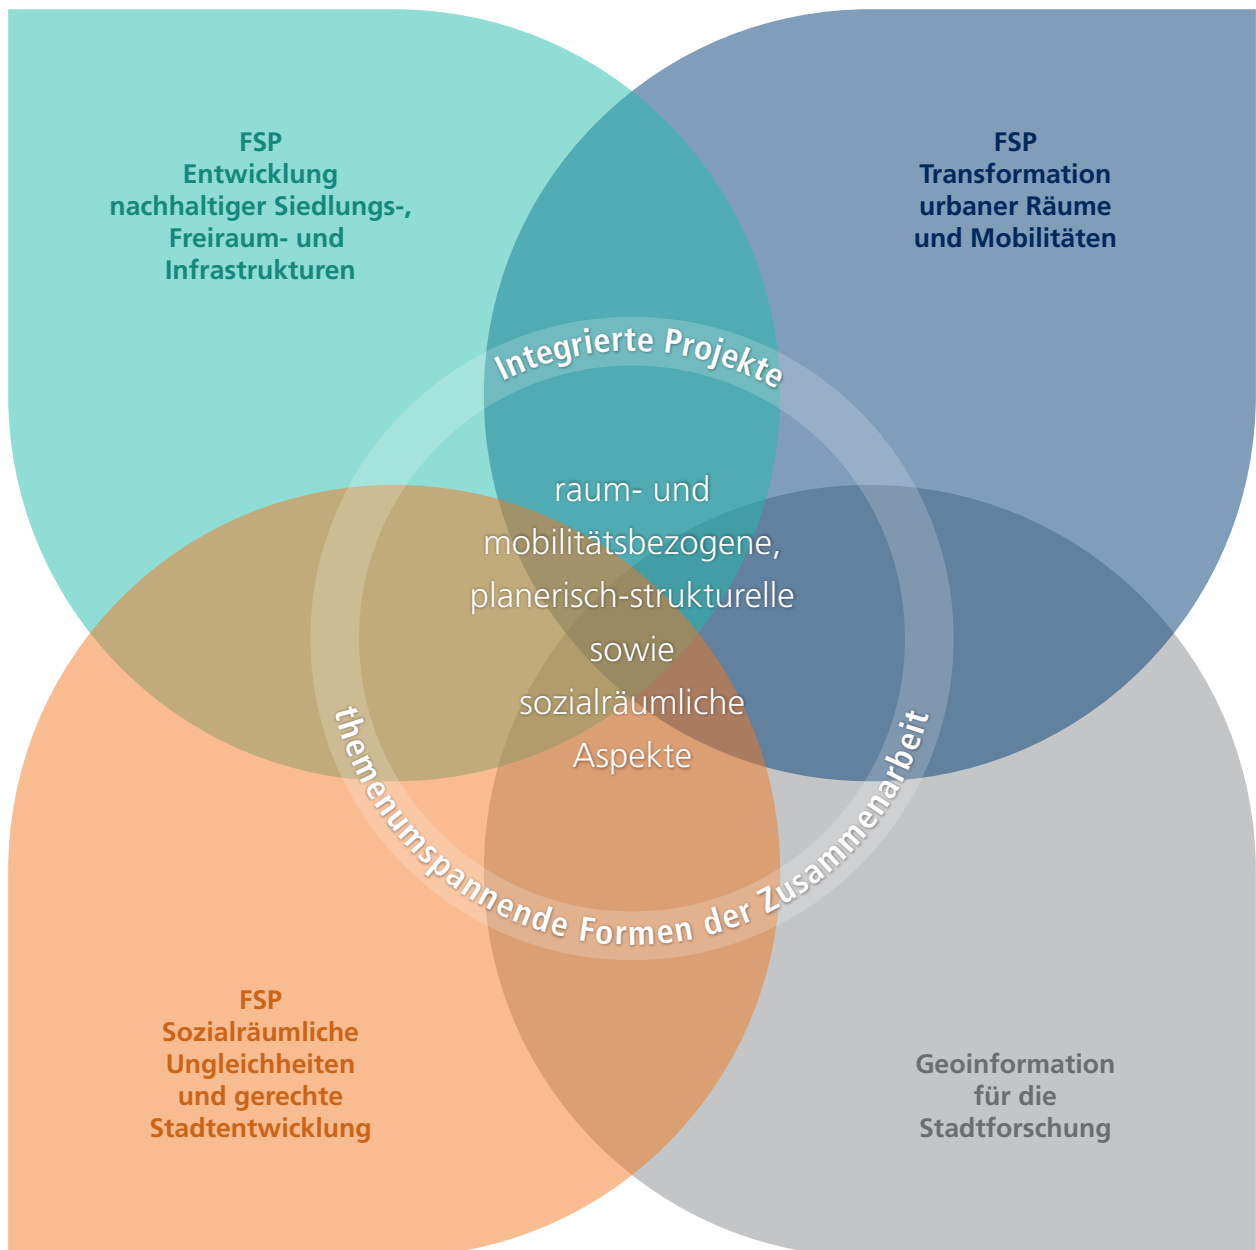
FSP
Entwicklung nachhaltiger Siedlungs-, Freiraum- und Infrastrukturen

FSP
Transformation urbaner Räume und Mobilitäten

Integrierte Projekte

raum- und mobilitätsbezogene, planerisch-strukturelle sowie sozialräumliche Aspekte

themenumspannende Formen der Zusammenarbeit

FSP
Sozialräumliche Ungleichheiten und gerechte Stadtentwicklung

Geoinformation für die Stadtforschung